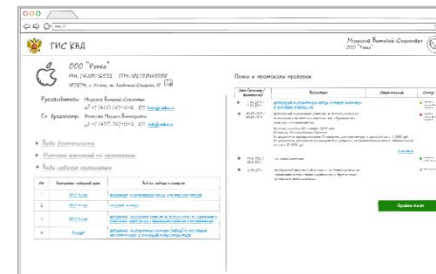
ГИС КНД

Иванов Василий Сергеевич
ООО "Ромка"

ООО "Ромка"

Руководитель: Иванов Василий Сергеевич

Гл. бухгалтер:

Виды деятельности

История изменений по организации

Планы и протоколы проверок

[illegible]

Пройти тест